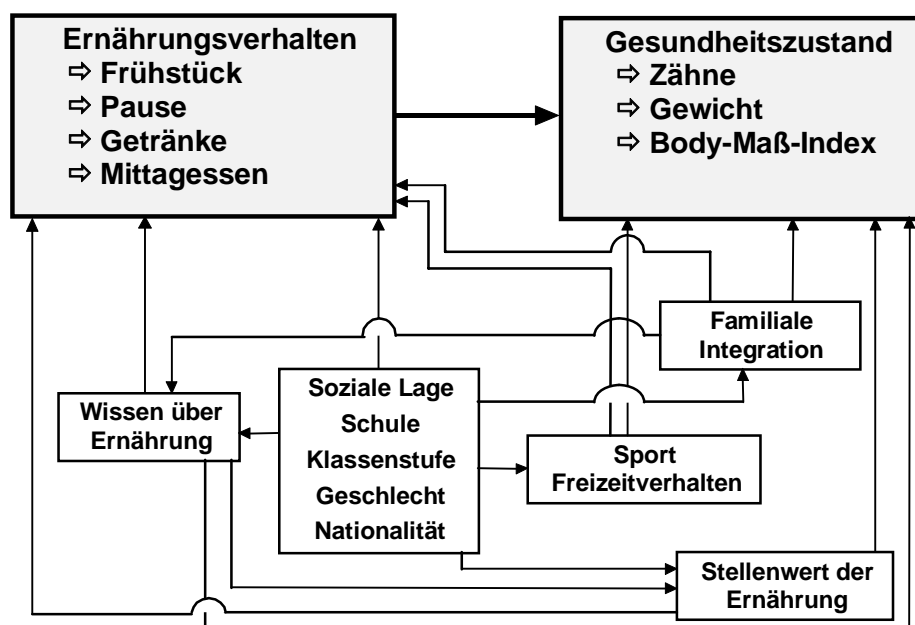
Ernährungsverhalten
⇨ Frühstück
⇨ Pause
⇨ Getränke
⇨ Mittagessen

Gesundheitszustand
⇨ Zähne
⇨ Gewicht
⇨ Body-Maß-Index

Familiale Integration

Wissen über Ernährung

Soziale Lage
Schule
Klassenstufe
Geschlecht
Nationalität

Sport Freizeitverhalten

Stellenwert der Ernährung